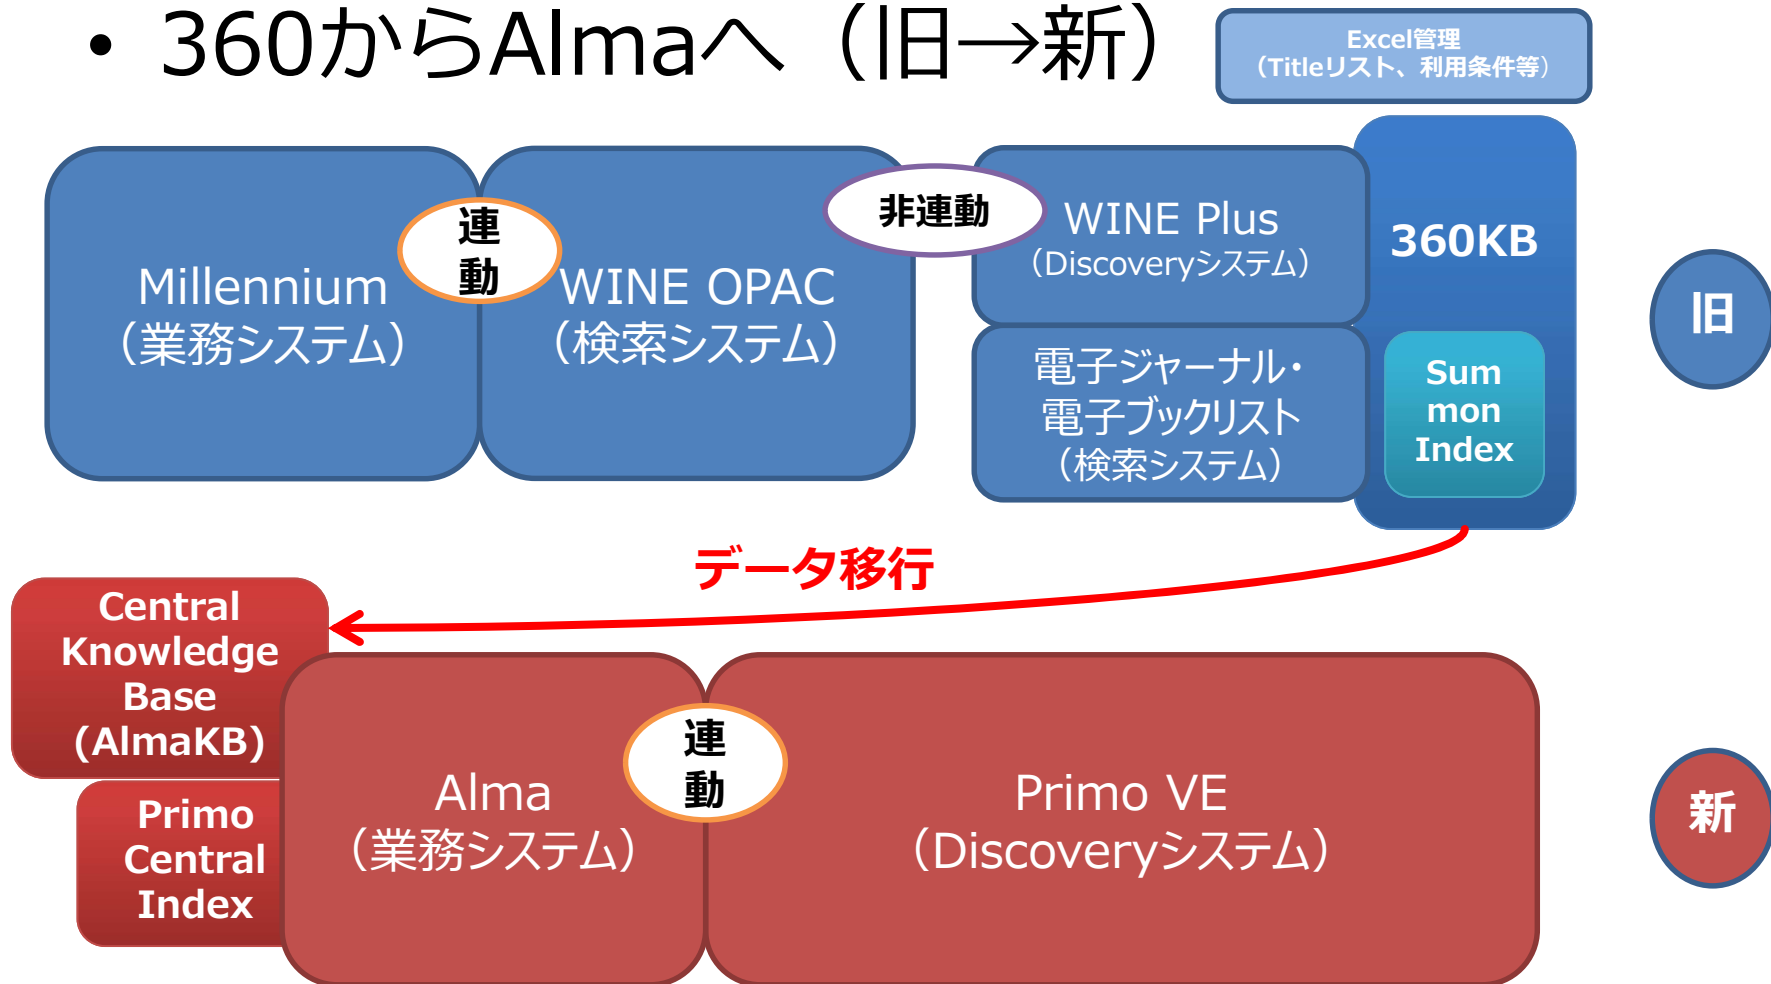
• 360からAlmaへ（旧→新）

Excel管理
（Titleリスト、利用条件等）

Millennium
（業務システム）

連
動

WINE OPAC
（検索システム）

非連動

WINE Plus
（Discoveryシステム）

360KB

電子ジャーナル・
電子ブックリスト
（検索システム）

Sum
mon
Index

旧

データ移行

Central
Knowledge
Base
(AlmaKB)

Primo
Central
Index

Alma
（業務システム）

連
動

Primo VE
（Discoveryシステム）

新